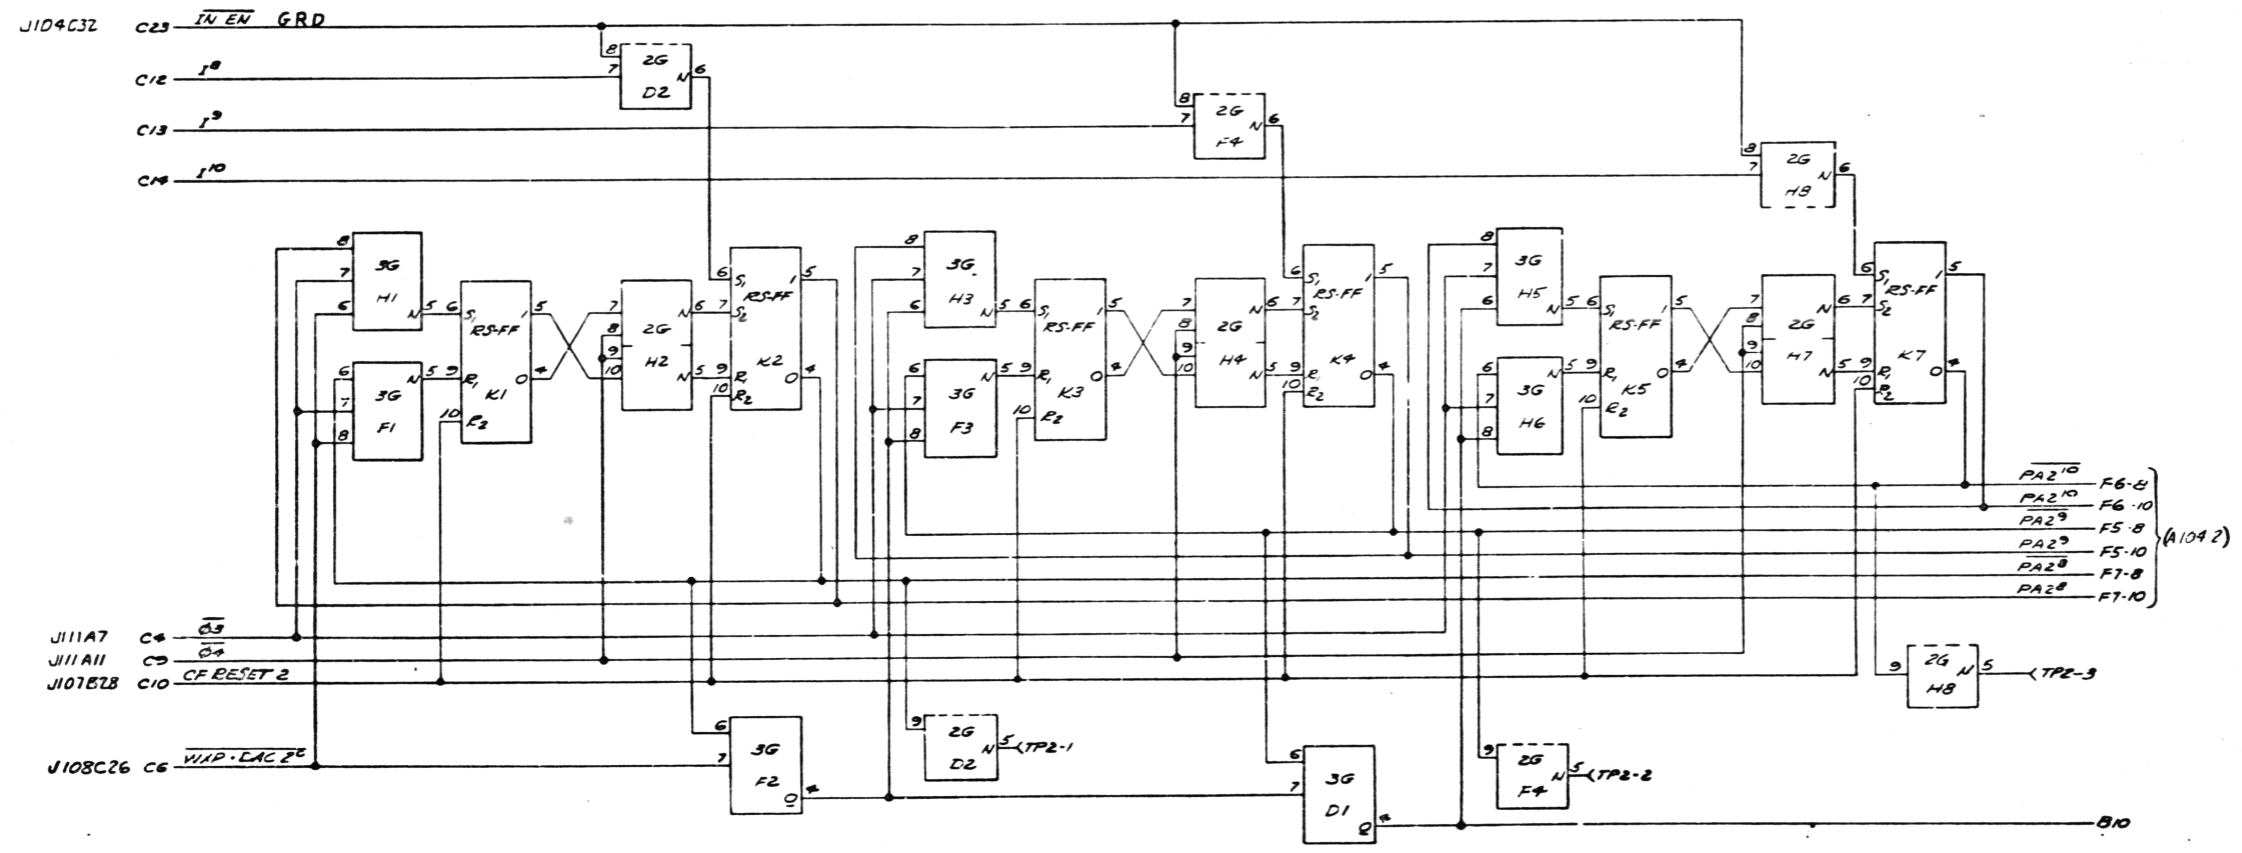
J104C32 C23 $\overline{IN\ EN}$ GRD
C12 $I^8$
C13 $I^9$
C14 $I^{10}$

8 7 2G D2 N 6
8 7 2G F4 N 6
8 7 2G H8 N 6

8 7 6 3G H1 N 5
6 $S_1$ RS-FF 1 5
9 $R_1$ K1 0 4
10 $R_2$
6 7 8 3G F1 N 5
7 8 9 10 2G H2 N 6 N 5
6 $S_1$ 7 $S_2$ RS-FF 1 5
9 $R_1$ 10 $R_2$ K2 0 4

8 7 6 3G H3 N 5
6 $S_1$ RS-FF 1 5
9 $R_1$ K3 0 4
10 $R_2$
6 7 8 3G F3 N 5
7 8 9 10 2G H4 N 6 N 5
6 $S_1$ 7 $S_2$ RS-FF 1 5
9 $R_1$ 10 $R_2$ K4 0 4

8 7 6 3G H5 N 5
6 $S_1$ RS-FF 1 5
9 $R_1$ K5 0 4
10 $R_2$
6 7 8 3G H6 N 5
7 8 9 10 2G H7 N 6 N 5
6 $S_1$ 7 $S_2$ RS-FF 1 5
9 $R_1$ 10 $R_2$ K7 0 4

$\overline{PA2^{10}}$ F6-8
$PA2^{10}$ F6-10
$\overline{PA2^9}$ F5-8
$PA2^9$ F5-10
$\overline{PA2^8}$ F7-8
$PA2^8$ F7-10
(A104 2)

J111A7 C4 $\overline{\phi 3}$
J111A11 C9 $\overline{\phi 4}$
J107B28 C10 CF RESET 2
J108C26 C6 $\overline{WXP \cdot LAC\ 2^2}$

6 7 3G F2 Q 4
9 2G D2 N 5 TP2-1
6 7 3G D1 Q 4
9 2G F4 N 5 TP2-2
9 2G H8 N 5 TP2-3
B10